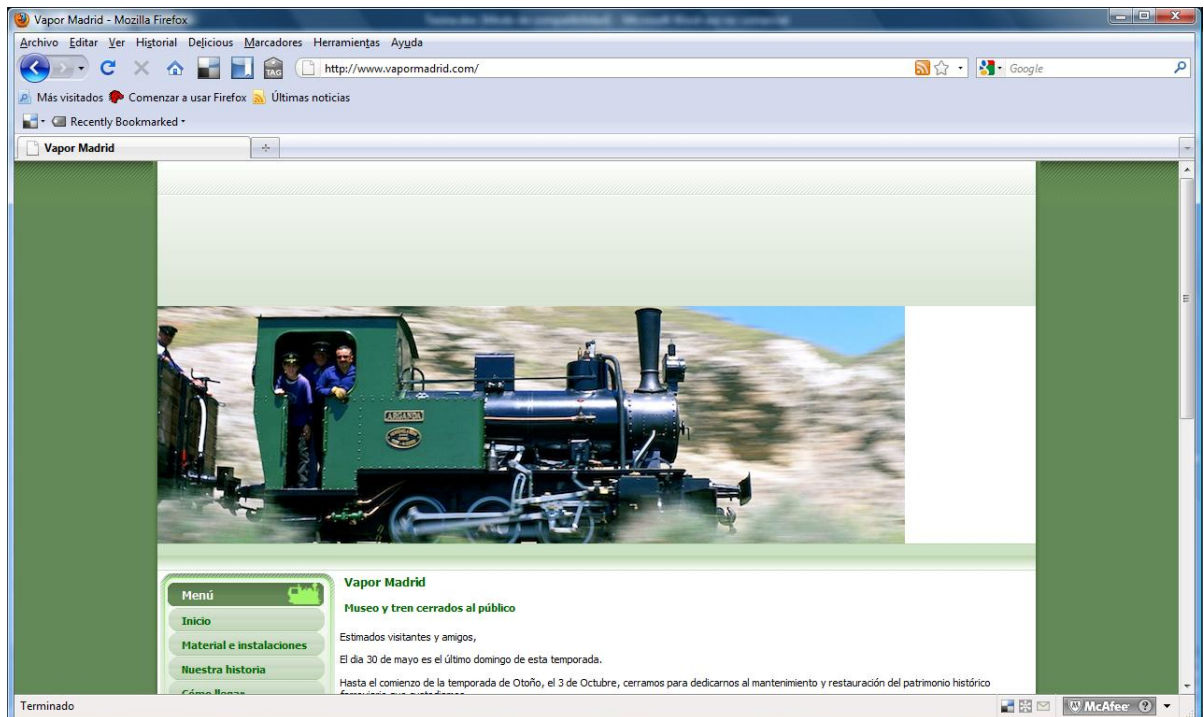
Vapor Madrid - Mozilla Firefox

Archivo Editar Ver Historial Delicious Marcadores Herramientas Ayuda

http://www.vapormadrid.com/

Google

Más visitados Comenzar a usar Firefox Últimas noticias

Recently Bookmarked

Vapor Madrid

ARGANDA

Menú

Inicio

Material e instalaciones

Nuestra historia

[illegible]

Vapor Madrid

Museo y tren cerrados al público

Estimados visitantes y amigos,

El dia 30 de mayo es el último domingo de esta temporada.

Hasta el comienzo de la temporada de Otoño, el 3 de Octubre, cerramos para dedicarnos al mantenimiento y restauración del patrimonio histórico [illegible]

Terminado

McAfee